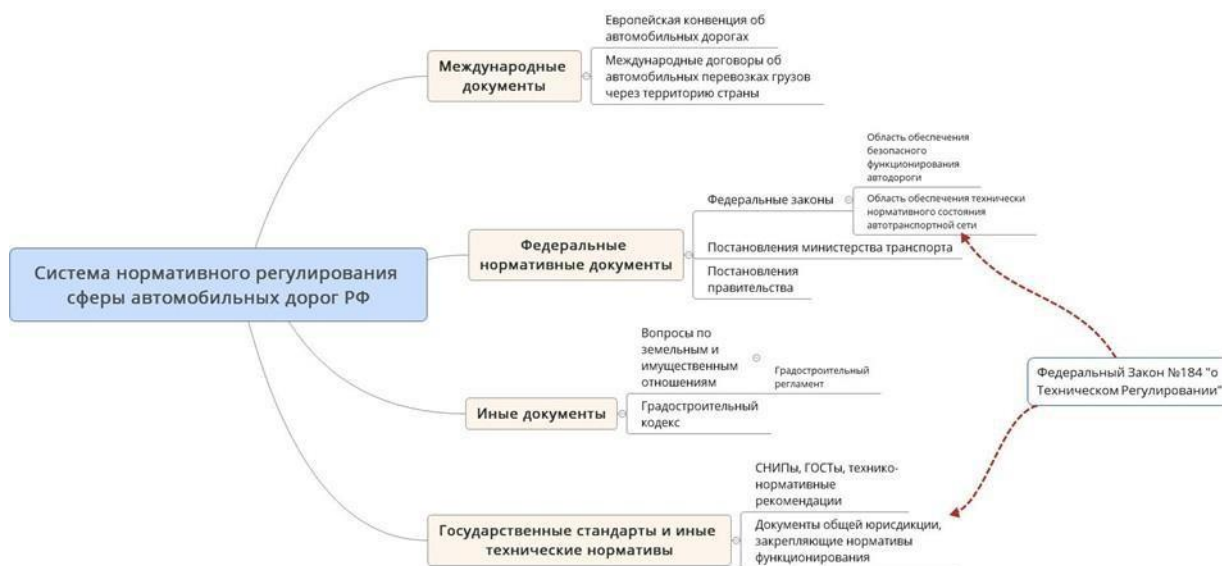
Система нормативного регулирования сферы автомобильных дорог РФ

Международные документы

Европейская конвенция об автомобильных дорогах

Международные договоры об автомобильных перевозках грузов через территорию страны

Федеральные нормативные документы

Федеральные законы

Область обеспечения безопасного функционирования автодороги

Область обеспечения технически нормативного состояния автотранспортной сети

Постановления министерства транспорта

Постановления правительства

Иные документы

Вопросы по земельным и имущественным отношениям

Градостроительный регламент

Градостроительный кодекс

Государственные стандарты и иные технические нормативы

СНИПы, ГОСТы, технико-нормативные рекомендации

Документы общей юрисдикции, закрепляющие нормативы функционирования

Федеральный Закон №184 "о Техническом Регулировании"